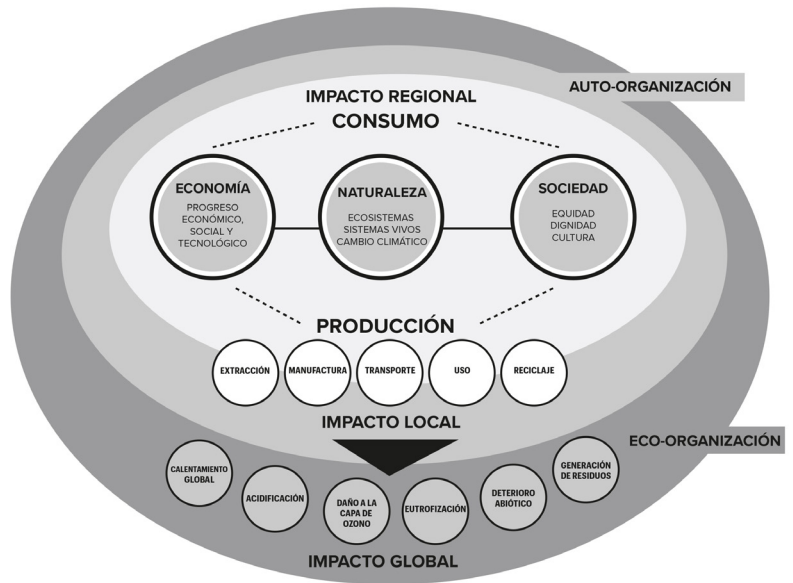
AUTO-ORGANIZACIÓN

IMPACTO REGIONAL
CONSUMO

ECONOMÍA
PROGRESO ECONÓMICO, SOCIAL Y TECNOLÓGICO

NATURALEZA
ECOSISTEMAS
SISTEMAS VIVOS
CAMBIO CLIMÁTICO

SOCIEDAD
EQUIDAD
DIGNIDAD
CULTURA

PRODUCCIÓN

EXTRACCIÓN
MANUFACTURA
TRANSPORTE
USO
RECICLAJE

IMPACTO LOCAL

ECO-ORGANIZACIÓN

CALENTAMIENTO GLOBAL
ACIDIFICACIÓN
DAÑO A LA CAPA DE OZONO
EUTROFIZACIÓN
DETERIORO ABIÓTICO
GENERACIÓN DE RESIDUOS

IMPACTO GLOBAL